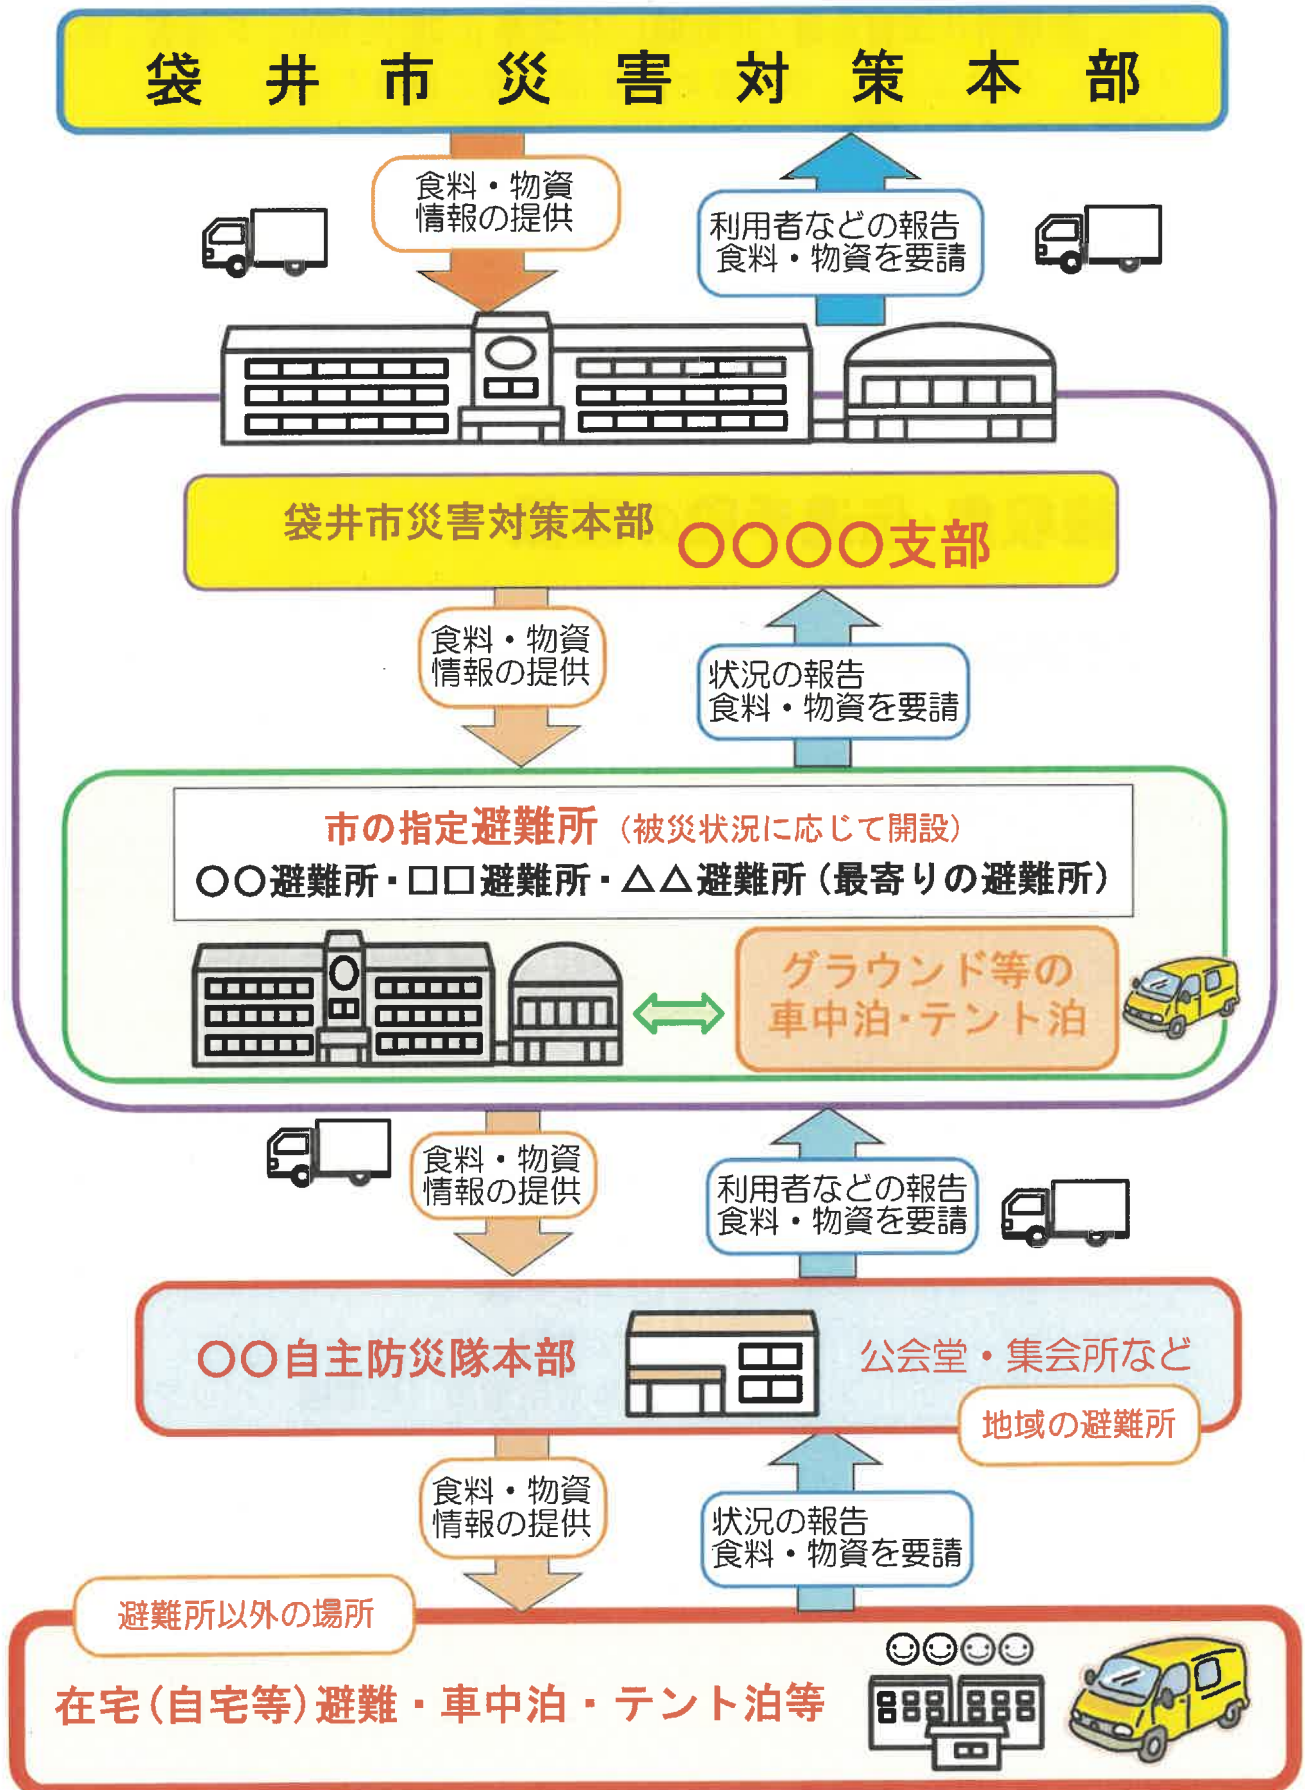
袋井市災害対策本部

食料・物資
情報の提供

利用者などの報告
食料・物資を要請

袋井市災害対策本部 ○○○○支部

食料・物資
情報の提供

状況の報告
食料・物資を要請

市の指定避難所（被災状況に応じて開設）
○○避難所・□□避難所・△△避難所（最寄りの避難所）

グラウンド等の
車中泊・テント泊

食料・物資
情報の提供

利用者などの報告
食料・物資を要請

○○自主防災隊本部

公会堂・集会所など

地域の避難所

食料・物資
情報の提供

状況の報告
食料・物資を要請

避難所以外の場所

在宅（自宅等）避難・車中泊・テント泊等